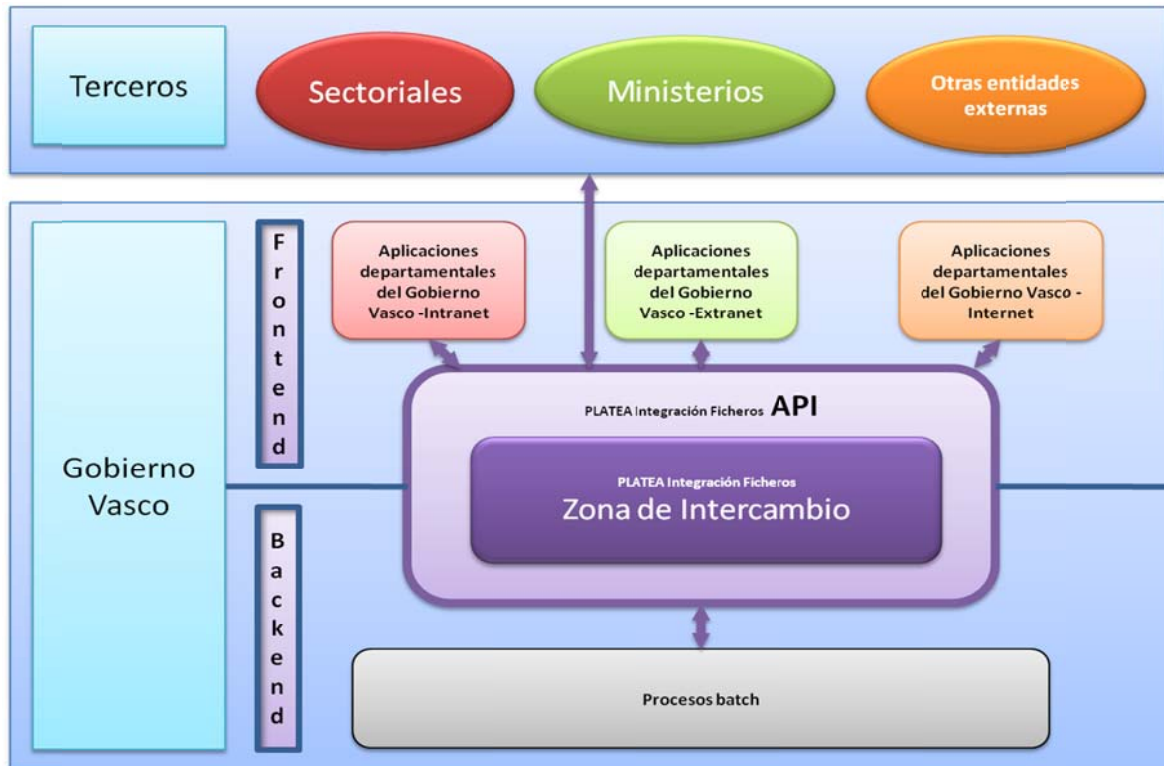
Terceros

Sectoriales

Ministerios

Otras entidades externas

Gobierno Vasco

F r o n t e n d

B a c k e n d

Aplicaciones departamentales del Gobierno Vasco -Intranet

Aplicaciones departamentales del Gobierno Vasco -Extranet

Aplicaciones departamentales del Gobierno Vasco - Internet

PLATEA Integración Ficheros API

PLATEA Integración Ficheros
Zona de Intercambio

Procesos batch